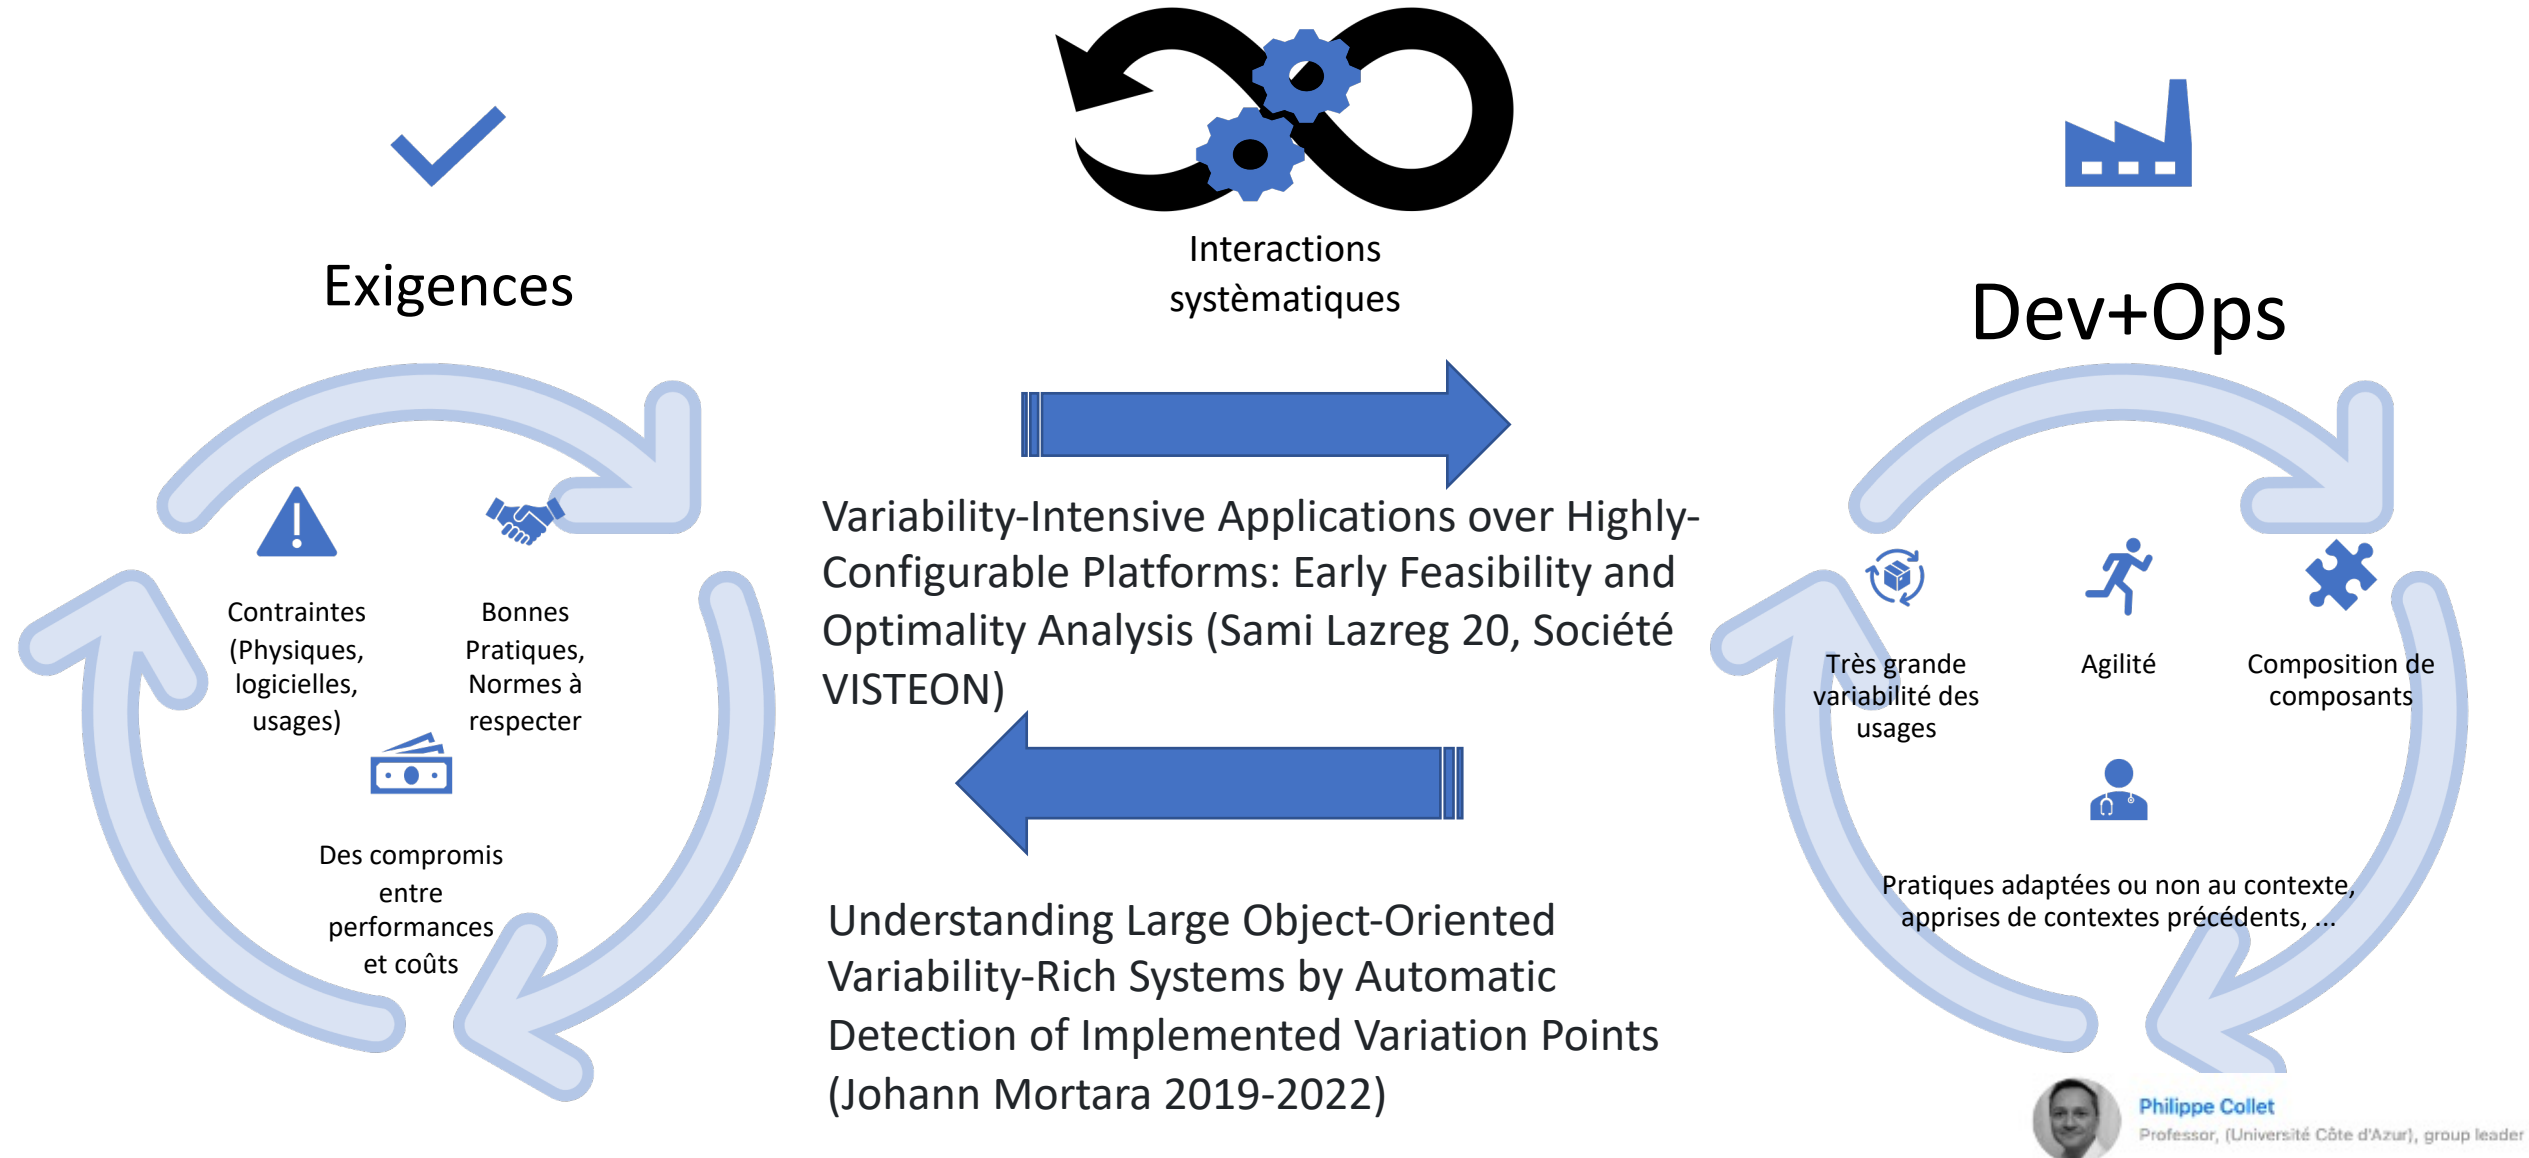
Exigences

Contraintes (Physiques, logicielles, usages)

Bonnes Pratiques, Normes à respecter

Des compromis entre performances et coûts

Interactions systèmatiques

Variability-Intensive Applications over Highly-Configurable Platforms: Early Feasibility and Optimality Analysis (Sami Lazreg 20, Société VISTEON)

Understanding Large Object-Oriented Variability-Rich Systems by Automatic Detection of Implemented Variation Points (Johann Mortara 2019-2022)

Dev+Ops

Très grande variabilité des usages

Agilité

Composition de composants

Pratiques adaptées ou non au contexte, apprises de contextes précédents, ...

Philippe Collet
Professor, (Université Côte d'Azur), group leader